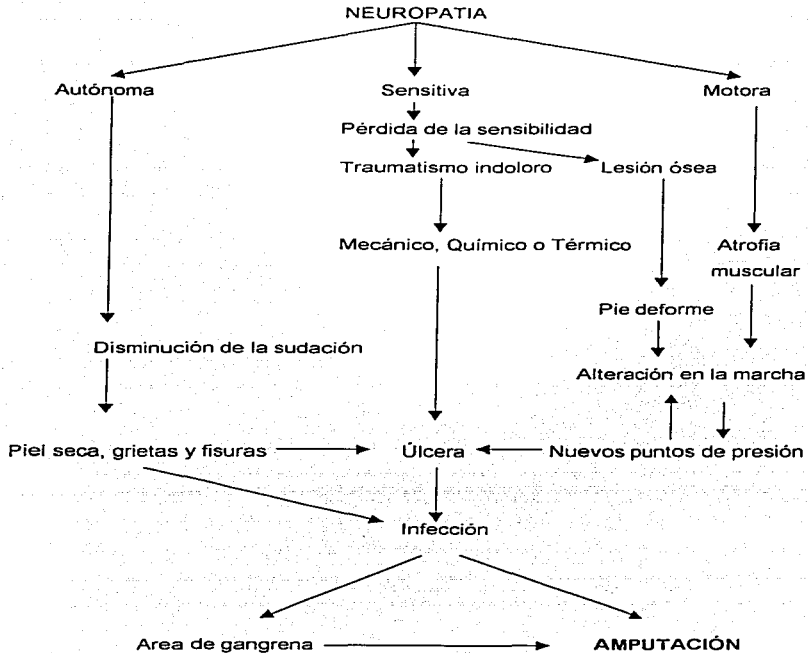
NEUROPATIA

Autónoma

Sensitiva

Motora

Pérdida de la sensibilidad

Traumatismo indoloro

Lesión ósea

Mecánico, Químico o Térmico

Atrofia muscular

Pie deforme

Disminución de la sudación

Alteración en la marcha

Piel seca, grietas y fisuras

Úlcera

Nuevos puntos de presión

Infección

Area de gangrena

AMPUTACIÓN